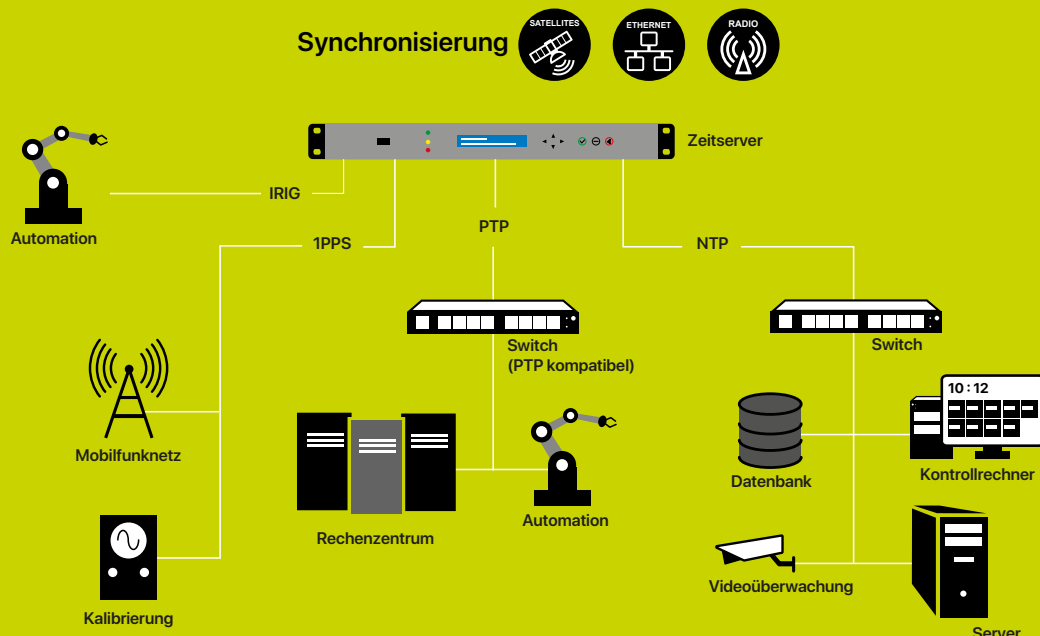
Synchronisierung

SATELLITES

ETHERNET

RADIO

Zeitserver

Automation

IRIG

1PPS

PTP

NTP

Switch (PTP kompatibel)

Switch

Mobilfunknetz

Rechenzentrum

Automation

Datenbank

10 : 12

Kontrollrechner

Kalibrierung

Videoüberwachung

Server